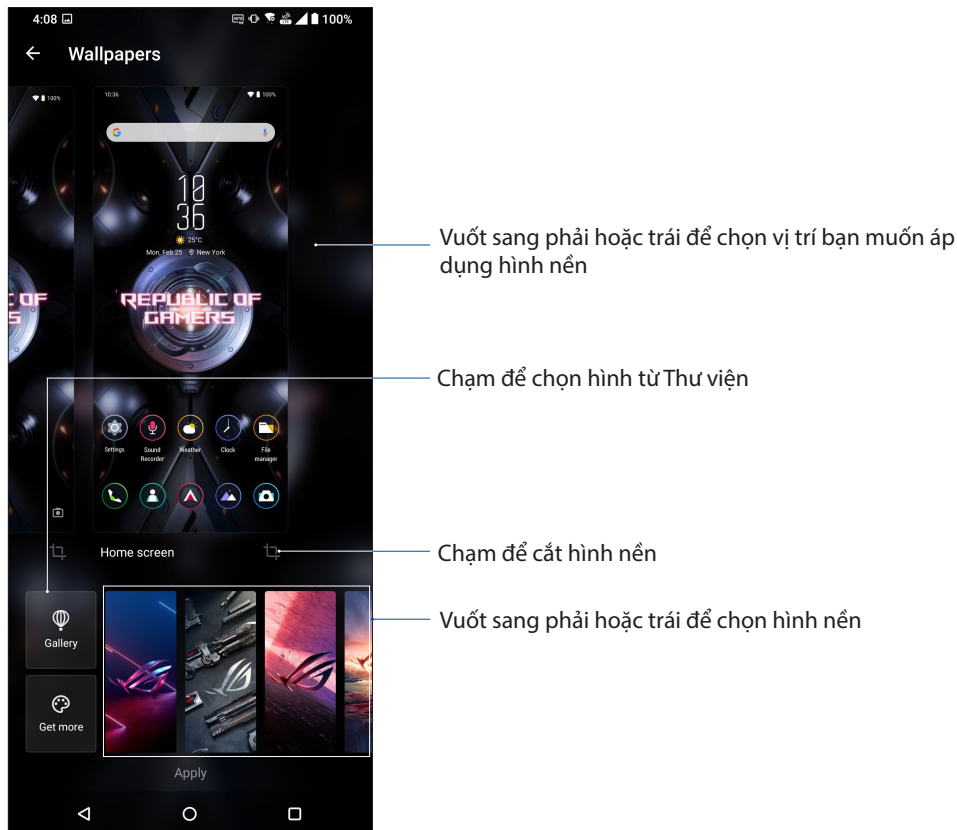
4:08 100%

Wallpapers

100%

10:36 100%

10
36

25°C

Mon, Feb 25 New York

REPUBLIC OF GAMERS

Settings

Sound Recorder

Weather

Clock

File manager

Home screen

Gallery

Get more

Apply

Vuốt sang phải hoặc trái để chọn vị trí bạn muốn áp dụng hình nền

Chạm để chọn hình từ Thư viện

Chạm để cắt hình nền

Vuốt sang phải hoặc trái để chọn hình nền